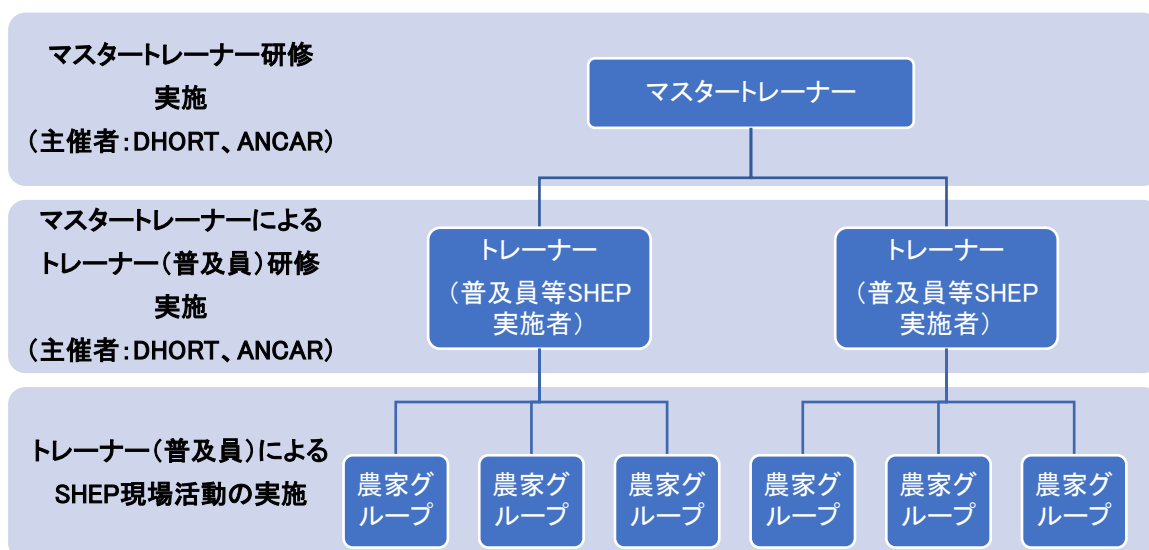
マスタートレーナー研修実施
（主催者：DHORT、ANCAR）

マスタートレーナー

マスタートレーナーによるトレーナー（普及員）研修実施
（主催者：DHORT、ANCAR）

トレーナー
（普及員等SHEP実施者）

トレーナー
（普及員等SHEP実施者）

トレーナー（普及員）によるSHEP現場活動の実施

農家グループ

農家グループ

農家グループ

農家グループ

農家グループ

農家グループ